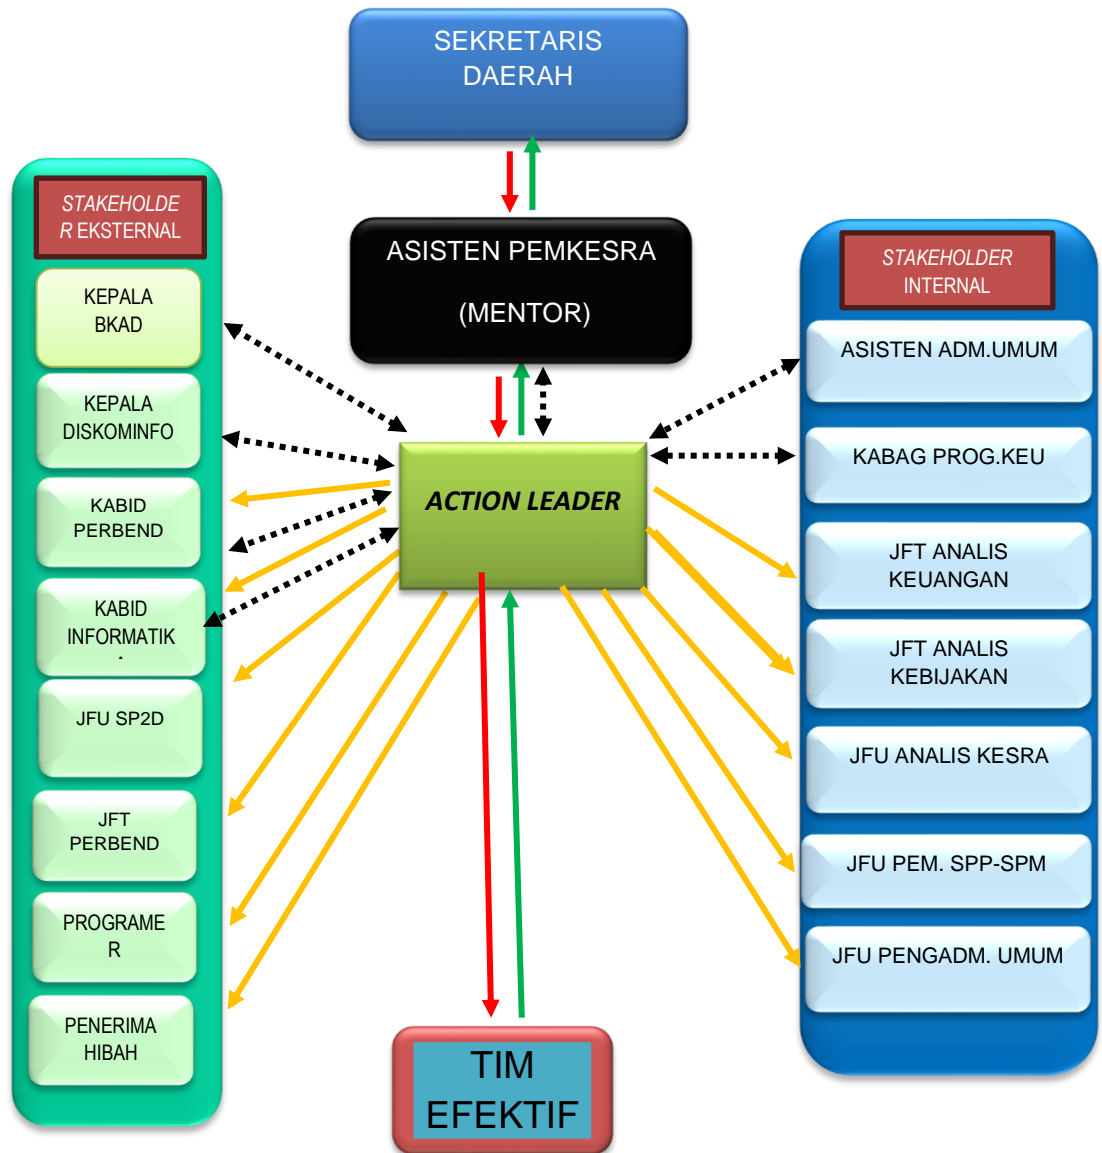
SEKRETARIS DAERAH

ASISTEN PEMKESRA

(MENTOR)

STAKEHOLDER EKSTERNAL

KEPALA BKAD

KEPALA DISKOMINFO

KABID PERBEND

KABID INFORMATIK

JFU SP2D

JFT PERBEND

PROGRAMER

PENERIMA HIBAH

ACTION LEADER

STAKEHOLDER INTERNAL

ASISTEN ADM.UMUM

KABAG PROG.KEU

JFT ANALIS KEUANGAN

JFT ANALIS KEBIJAKAN

JFU ANALIS KESRA

JFU PEM. SPP-SPM

JFU PENGADM. UMUM

TIM EFEKTIF